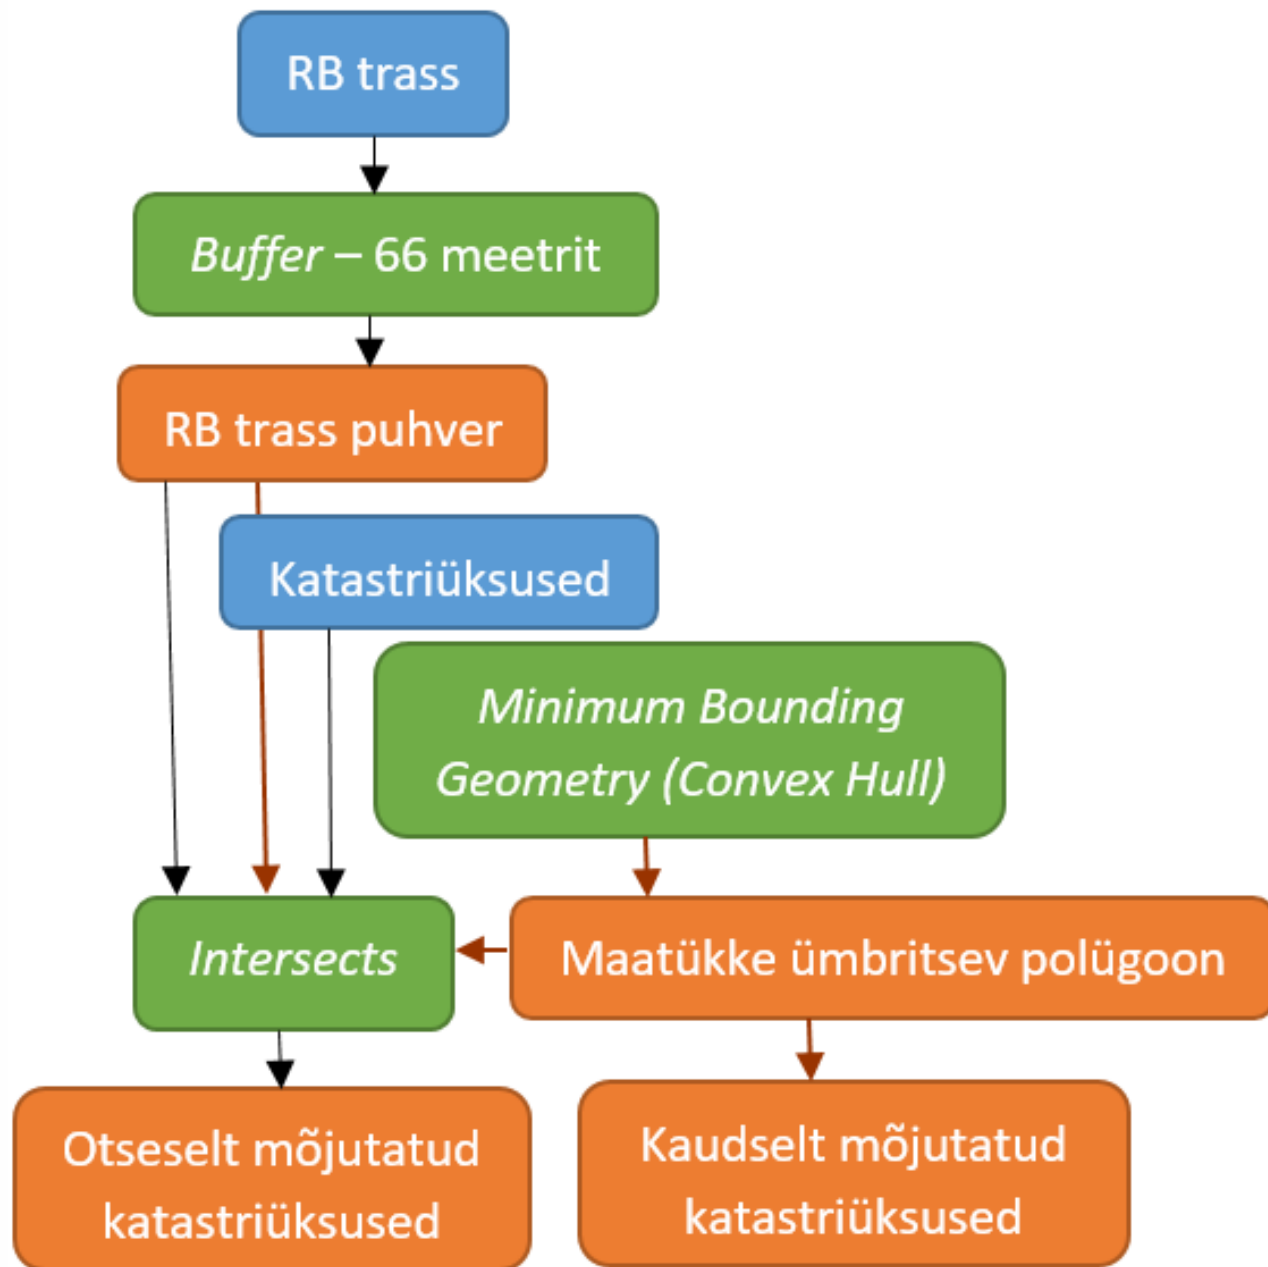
RB trass

*Buffer* – 66 meetrit

RB trass puhver

Katastriüksused

*Minimum Bounding Geometry (Convex Hull)*

*Intersects*

Maatükke ümbritsev polügoon

Otseselt mõjutatud katastriüksused

Kaudselt mõjutatud katastriüksused